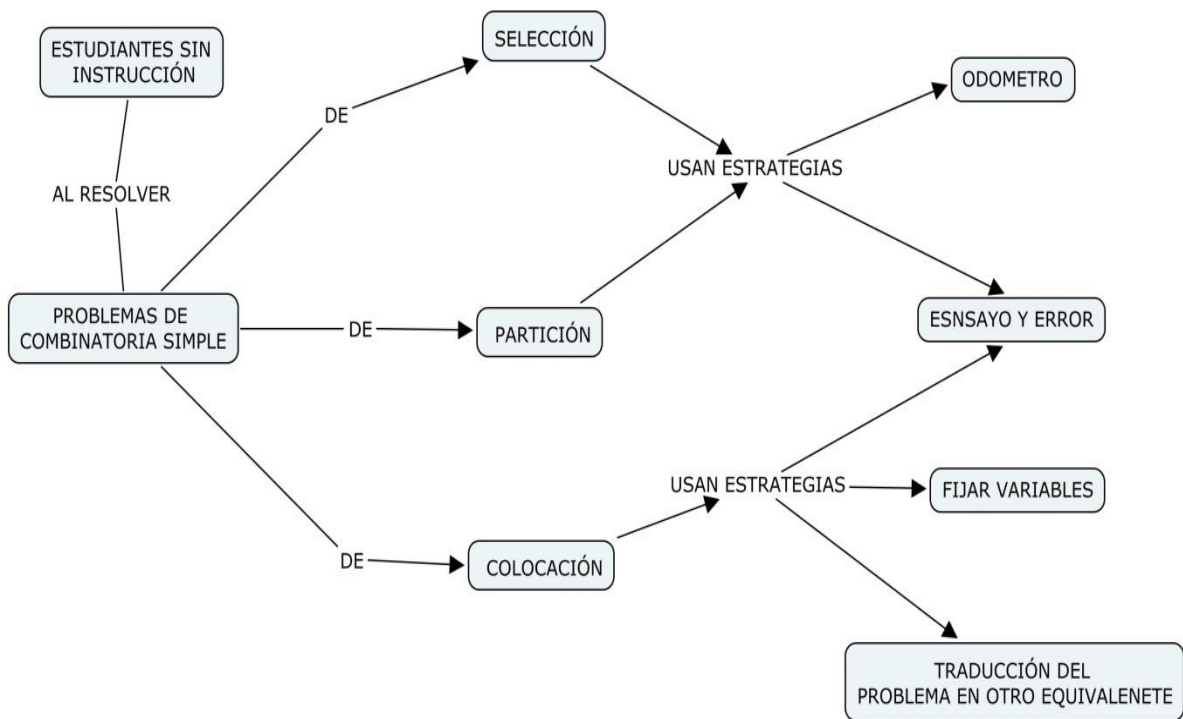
ESTUDIANTES SIN INSTRUCCIÓN

AL RESOLVER

PROBLEMAS DE COMBINATORIA SIMPLE

DE

SELECCIÓN

DE

PARTICIÓN

DE

COLOCACIÓN

USAN ESTRATEGIAS

ODOMETRO

ESNSAYO Y ERROR

USAN ESTRATEGIAS

FIJAR VARIABLES

TRADUCCIÓN DEL PROBLEMA EN OTRO EQUIVALENETE